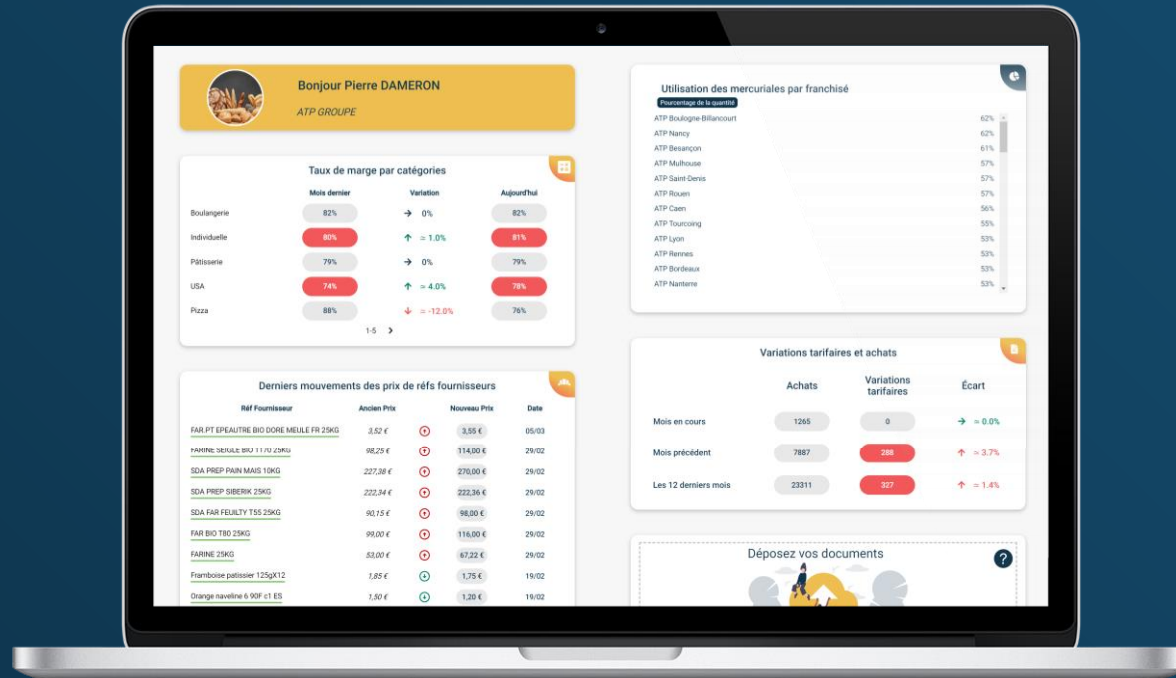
Bonjour Pierre DAMERON

ATP GROUPE

Taux de marge par catégories

| | Mois dernier | Variation | Aujourd'hui |
|---|---|---|---|
| Boulangerie | 82% | → 0% | 82% |
| Individuelle | 80% | ↑ ≈ 1.0% | 81% |
| Pâtisserie | 79% | → 0% | 79% |
| USA | 74% | ↑ ≈ 4.0% | 78% |
| Pizza | 88% | ↓ ≈ -12.0% | 76% |

1-5 ›

Derniers mouvements des prix de réfs fournisseurs

| Réf Fournisseur | Ancien Prix | | Nouveau Prix | Date |
|---|---|---|---|---|
| FAR.PT EPEAUTRE BIO DORE MEULE FR 25KG | 3,52 € | ↑ | 3,55 € | 05/03 |
| FARINE SEIGLE BIO T170 25KG | 98,25 € | ↑ | 114,00 € | 29/02 |
| SDA PREP PAIN MAIS 10KG | 227,38 € | ↑ | 270,00 € | 29/02 |
| SDA PREP SIBERIK 25KG | 222,34 € | ↑ | 222,36 € | 29/02 |
| SDA FAR FEUILTY T55 25KG | 90,15 € | ↑ | 98,00 € | 29/02 |
| FAR BIO T80 25KG | 99,00 € | ↑ | 116,00 € | 29/02 |
| FARINE 25KG | 53,00 € | ↑ | 67,22 € | 29/02 |
| Framboise patissier 125gX12 | 1,85 € | ↓ | 1,75 € | 19/02 |
| Orange naveline 6 90F c1 ES | 1,50 € | ↓ | 1,20 € | 19/02 |

Utilisation des mercuriales par franchisé

Pourcentage de la quantité

| | |
|---|---|
| ATP Boulogne-Billancourt | 62% |
| ATP Nancy | 62% |
| ATP Besançon | 61% |
| ATP Mulhouse | 57% |
| ATP Saint-Denis | 57% |
| ATP Rouen | 57% |
| ATP Caen | 56% |
| ATP Tourcoing | 55% |
| ATP Lyon | 53% |
| ATP Rennes | 53% |
| ATP Bordeaux | 53% |
| ATP Nanterre | 53% |

Variations tarifaires et achats

| | Achats | Variations tarifaires | Écart |
|---|---|---|---|
| Mois en cours | 1265 | 0 | → ≈ 0.0% |
| Mois précédent | 7887 | 288 | ↑ ≈ 3.7% |
| Les 12 derniers mois | 23311 | 327 | ↑ ≈ 1.4% |

Déposez vos documents

?